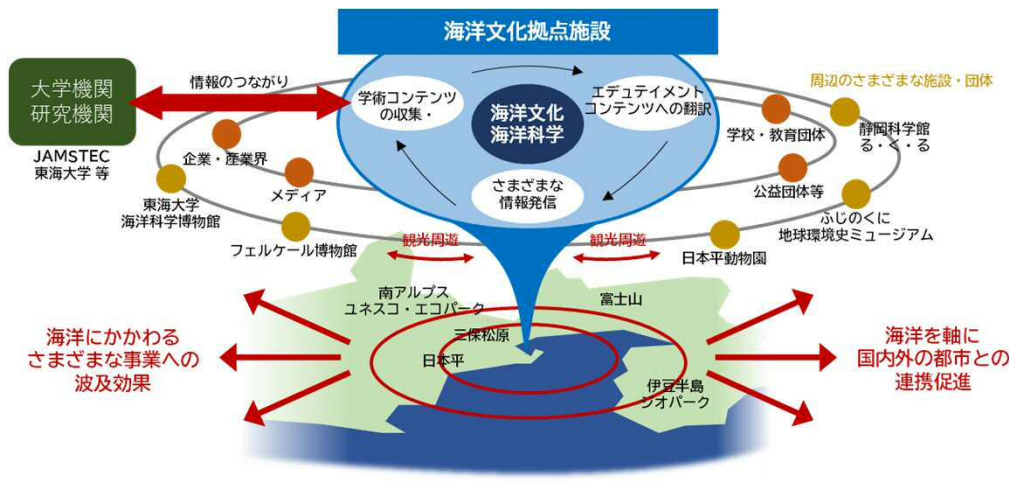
海洋文化拠点施設

大学機関
研究機関

JAMSTEC
東海大学 等

情報のつながり

学術コンテンツの収集・

海洋文化
海洋科学

エデュテイメントコンテンツへの翻訳

さまざまな情報発信

周辺のさまざまな施設・団体

企業・産業界

メディア

東海大学
海洋科学博物館

フェルケール博物館

学校・教育団体

静岡科学館
る・く・る

公益団体等

ふじのくに
地球環境史ミュージアム

日本平動物園

観光周遊

観光周遊

南アルプス
ユネスコ・エコパーク

富士山

三保松原

日本平

伊豆半島
ジオパーク

海洋にかかわる
さまざまな事業への
波及効果

海洋を軸に
国内外の都市との
連携促進